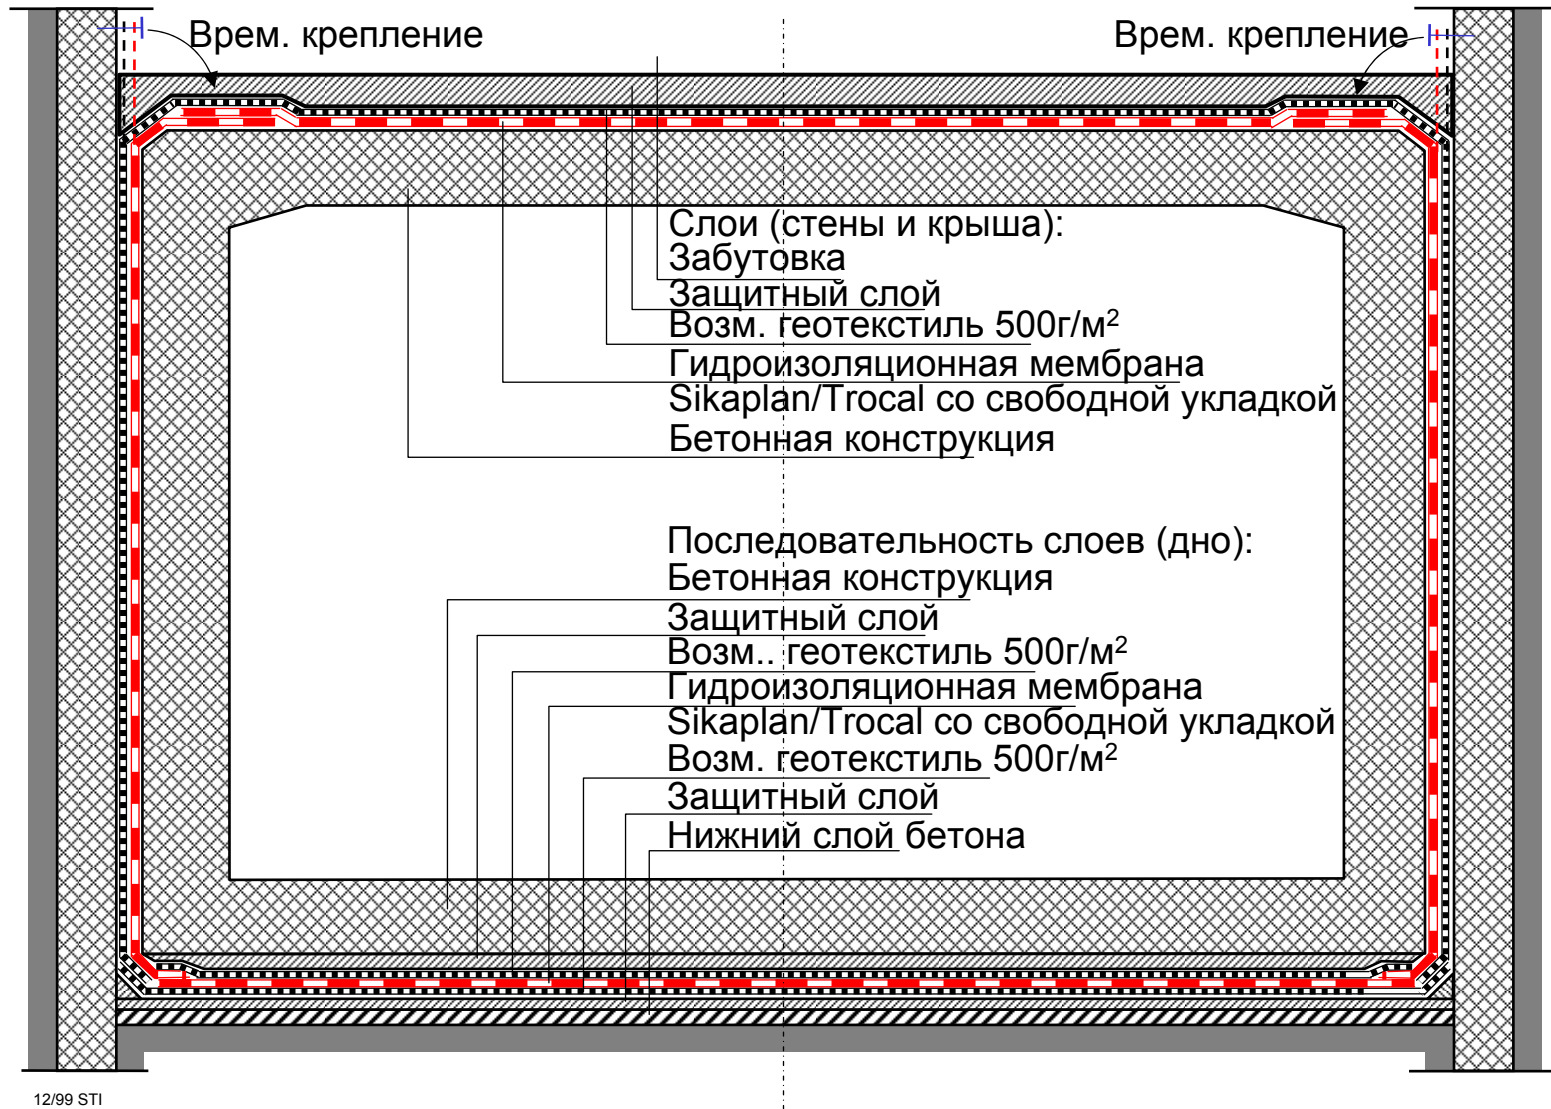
Врем. крепление

Врем. крепление

Слои (стены и крыша):
Забутовка
Защитный слой
Возм. геотекстиль 500г/м$^2$
Гидроизоляционная мембрана
Sikaplan/Trocal со свободной укладкой
Бетонная конструкция

Последовательность слоев (дно):
Бетонная конструкция
Защитный слой
Возм.. геотекстиль 500г/м$^2$
Гидроизоляционная мембрана
Sikaplan/Trocal со свободной укладкой
Возм. геотекстиль 500г/м$^2$
Защитный слой
Нижний слой бетона

12/99 STI